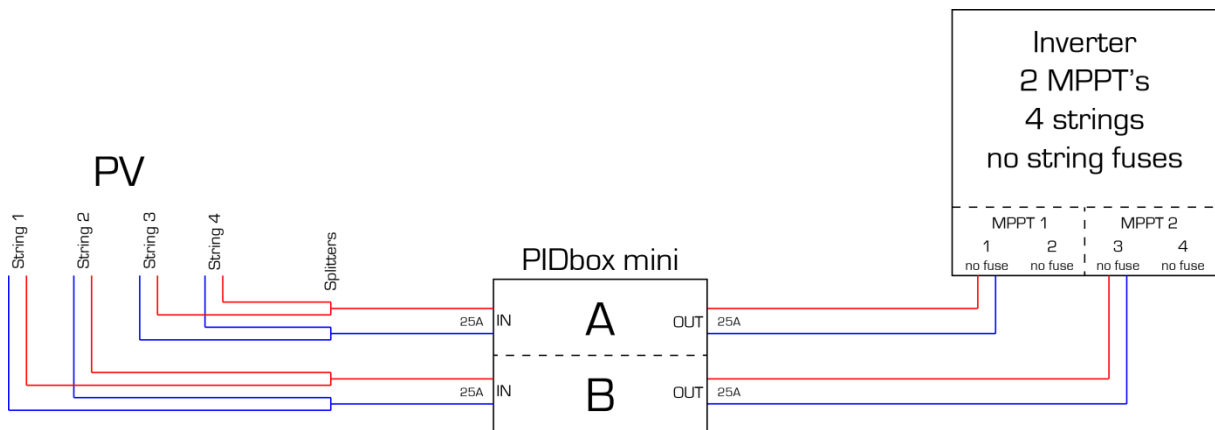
Inverter
2 MPPT's
4 strings
no string fuses

MPPT 1
1
no fuse
2
no fuse

MPPT 2
3
no fuse
4
no fuse

PV

String 1
String 2
String 3
String 4

Splitters

PIDbox mini

25A IN
A
OUT 25A

25A IN
B
OUT 25A